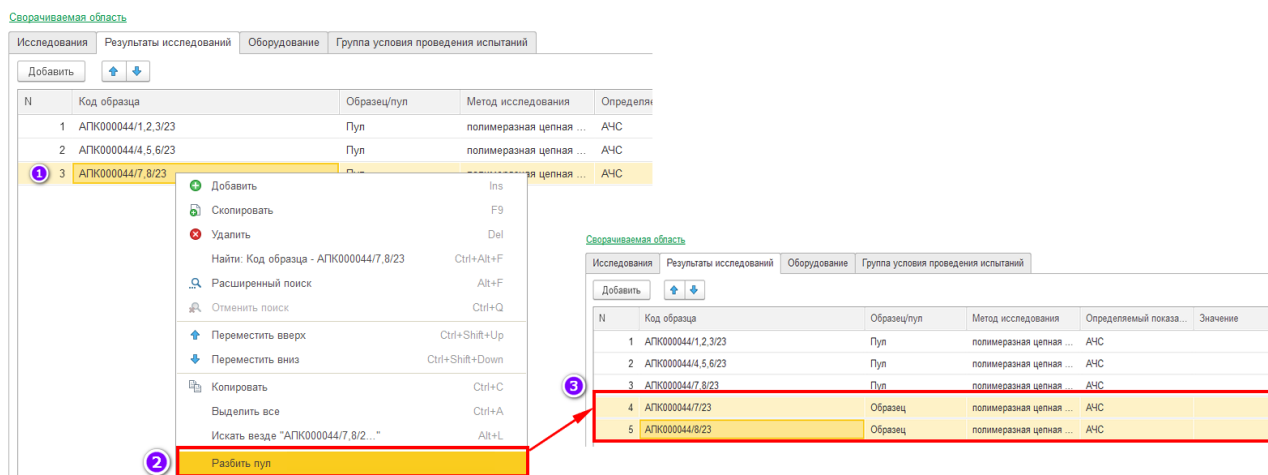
Сворачиваемая область

Исследования | Результаты исследований | Оборудование | Группа условия проведения испытаний

Добавить

| N | Код образца | Образец/пул | Метод исследования | Определяе |
|---|---|---|---|---|
| 1 | АПК000044/1,2,3/23 | Пул | полимеразная цепная ... | АЧС |
| 2 | АПК000044/4,5,6/23 | Пул | полимеразная цепная ... | АЧС |
| 3 | АПК000044/7,8/23 | Пул | полимеразная цепная ... | АЧС |

1

Добавить Ins
Скопировать F9
Удалить Del
Найти: Код образца - АПК000044/7,8/23 Ctrl+Alt+F
Расширенный поиск Alt+F
Отменить поиск Ctrl+Q
Переместить вверх Ctrl+Shift+Up
Переместить вниз Ctrl+Shift+Down
Копировать Ctrl+C
Выделить все Ctrl+A
Искать везде "АПК000044/7,8/2..." Alt+L
Разбить пул

2

Сворачиваемая область

Исследования | Результаты исследований | Оборудование | Группа условия проведения испытаний

Добавить

| N | Код образца | Образец/пул | Метод исследования | Определяемый показа... | Значение |
|---|---|---|---|---|---|
| 1 | АПК000044/1,2,3/23 | Пул | полимеразная цепная ... | АЧС | |
| 2 | АПК000044/4,5,6/23 | Пул | полимеразная цепная ... | АЧС | |
| 3 | АПК000044/7,8/23 | Пул | полимеразная цепная ... | АЧС | |
| 4 | АПК000044/7/23 | Образец | полимеразная цепная ... | АЧС | |
| 5 | АПК000044/8/23 | Образец | полимеразная цепная ... | АЧС | |

3